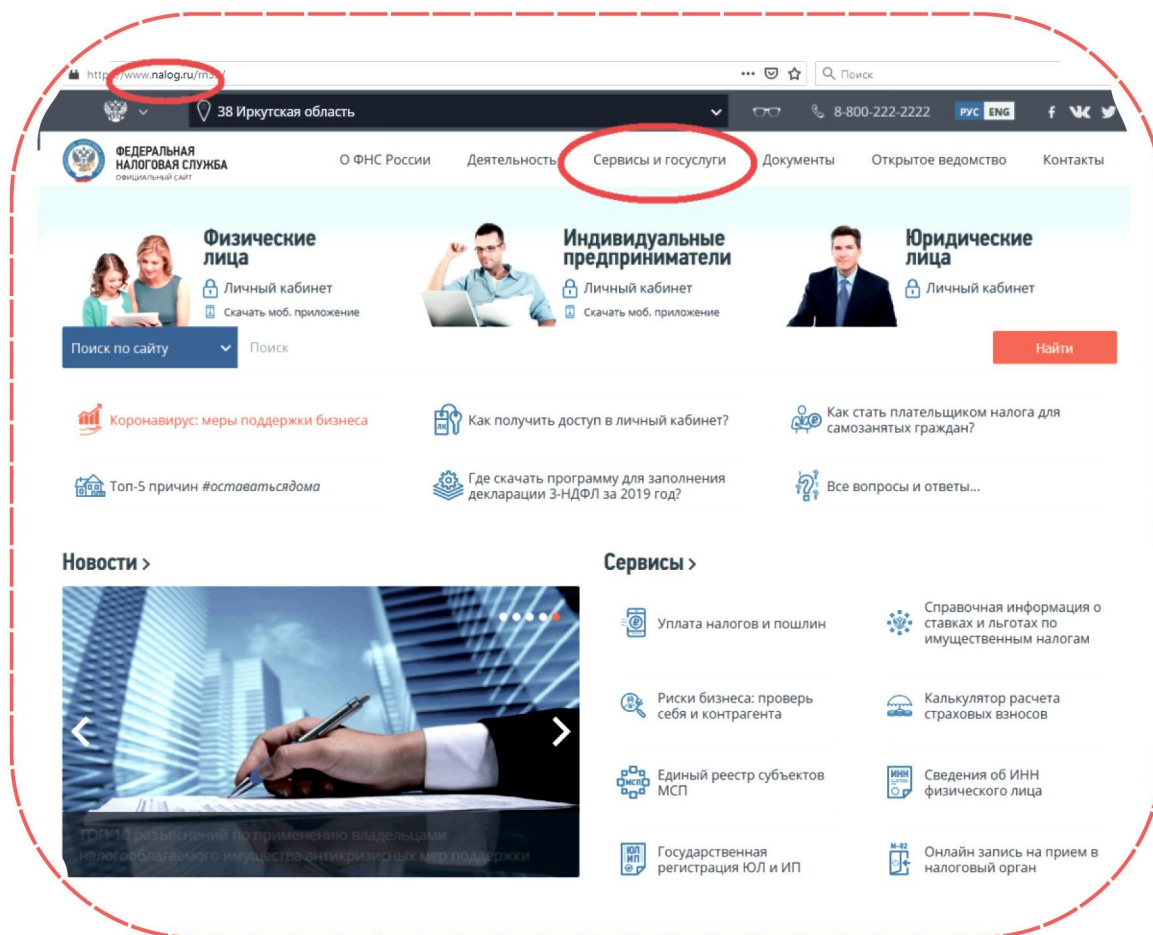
http://www.nalog.ru/rn38/ ··· Поиск

38 Иркутская область 8-800-222-2222 РУС ENG

ФЕДЕРАЛЬНАЯ НАЛОГОВАЯ СЛУЖБА ОФИЦИАЛЬНЫЙ САЙТ

О ФНС России Деятельность Сервисы и госуслуги Документы Открытое ведомство Контакты

Физические лица
Личный кабинет
Скачать моб. приложение

Индивидуальные предприниматели
Личный кабинет
Скачать моб. приложение

Юридические лица
Личный кабинет

Поиск по сайту Поиск Найти

Коронавирус: меры поддержки бизнеса
Как получить доступ в личный кабинет?
Как стать плательщиком налога для самозанятых граждан?
Топ-5 причин #оставатьсядома
Где скачать программу для заполнения декларации 3-НДФЛ за 2019 год?
Все вопросы и ответы...

Новости >

ТОП-10 разъяснений по применению владельцами налогооблагаемого имущества антикризисных мер поддержки

Сервисы >

Уплата налогов и пошлин
Справочная информация о ставках и льготах по имущественным налогам
Риски бизнеса: проверь себя и контрагента
Калькулятор расчета страховых взносов
Единый реестр субъектов МСП
Сведения об ИНН физического лица
Государственная регистрация ЮЛ и ИП
Онлайн запись на прием в налоговый орган